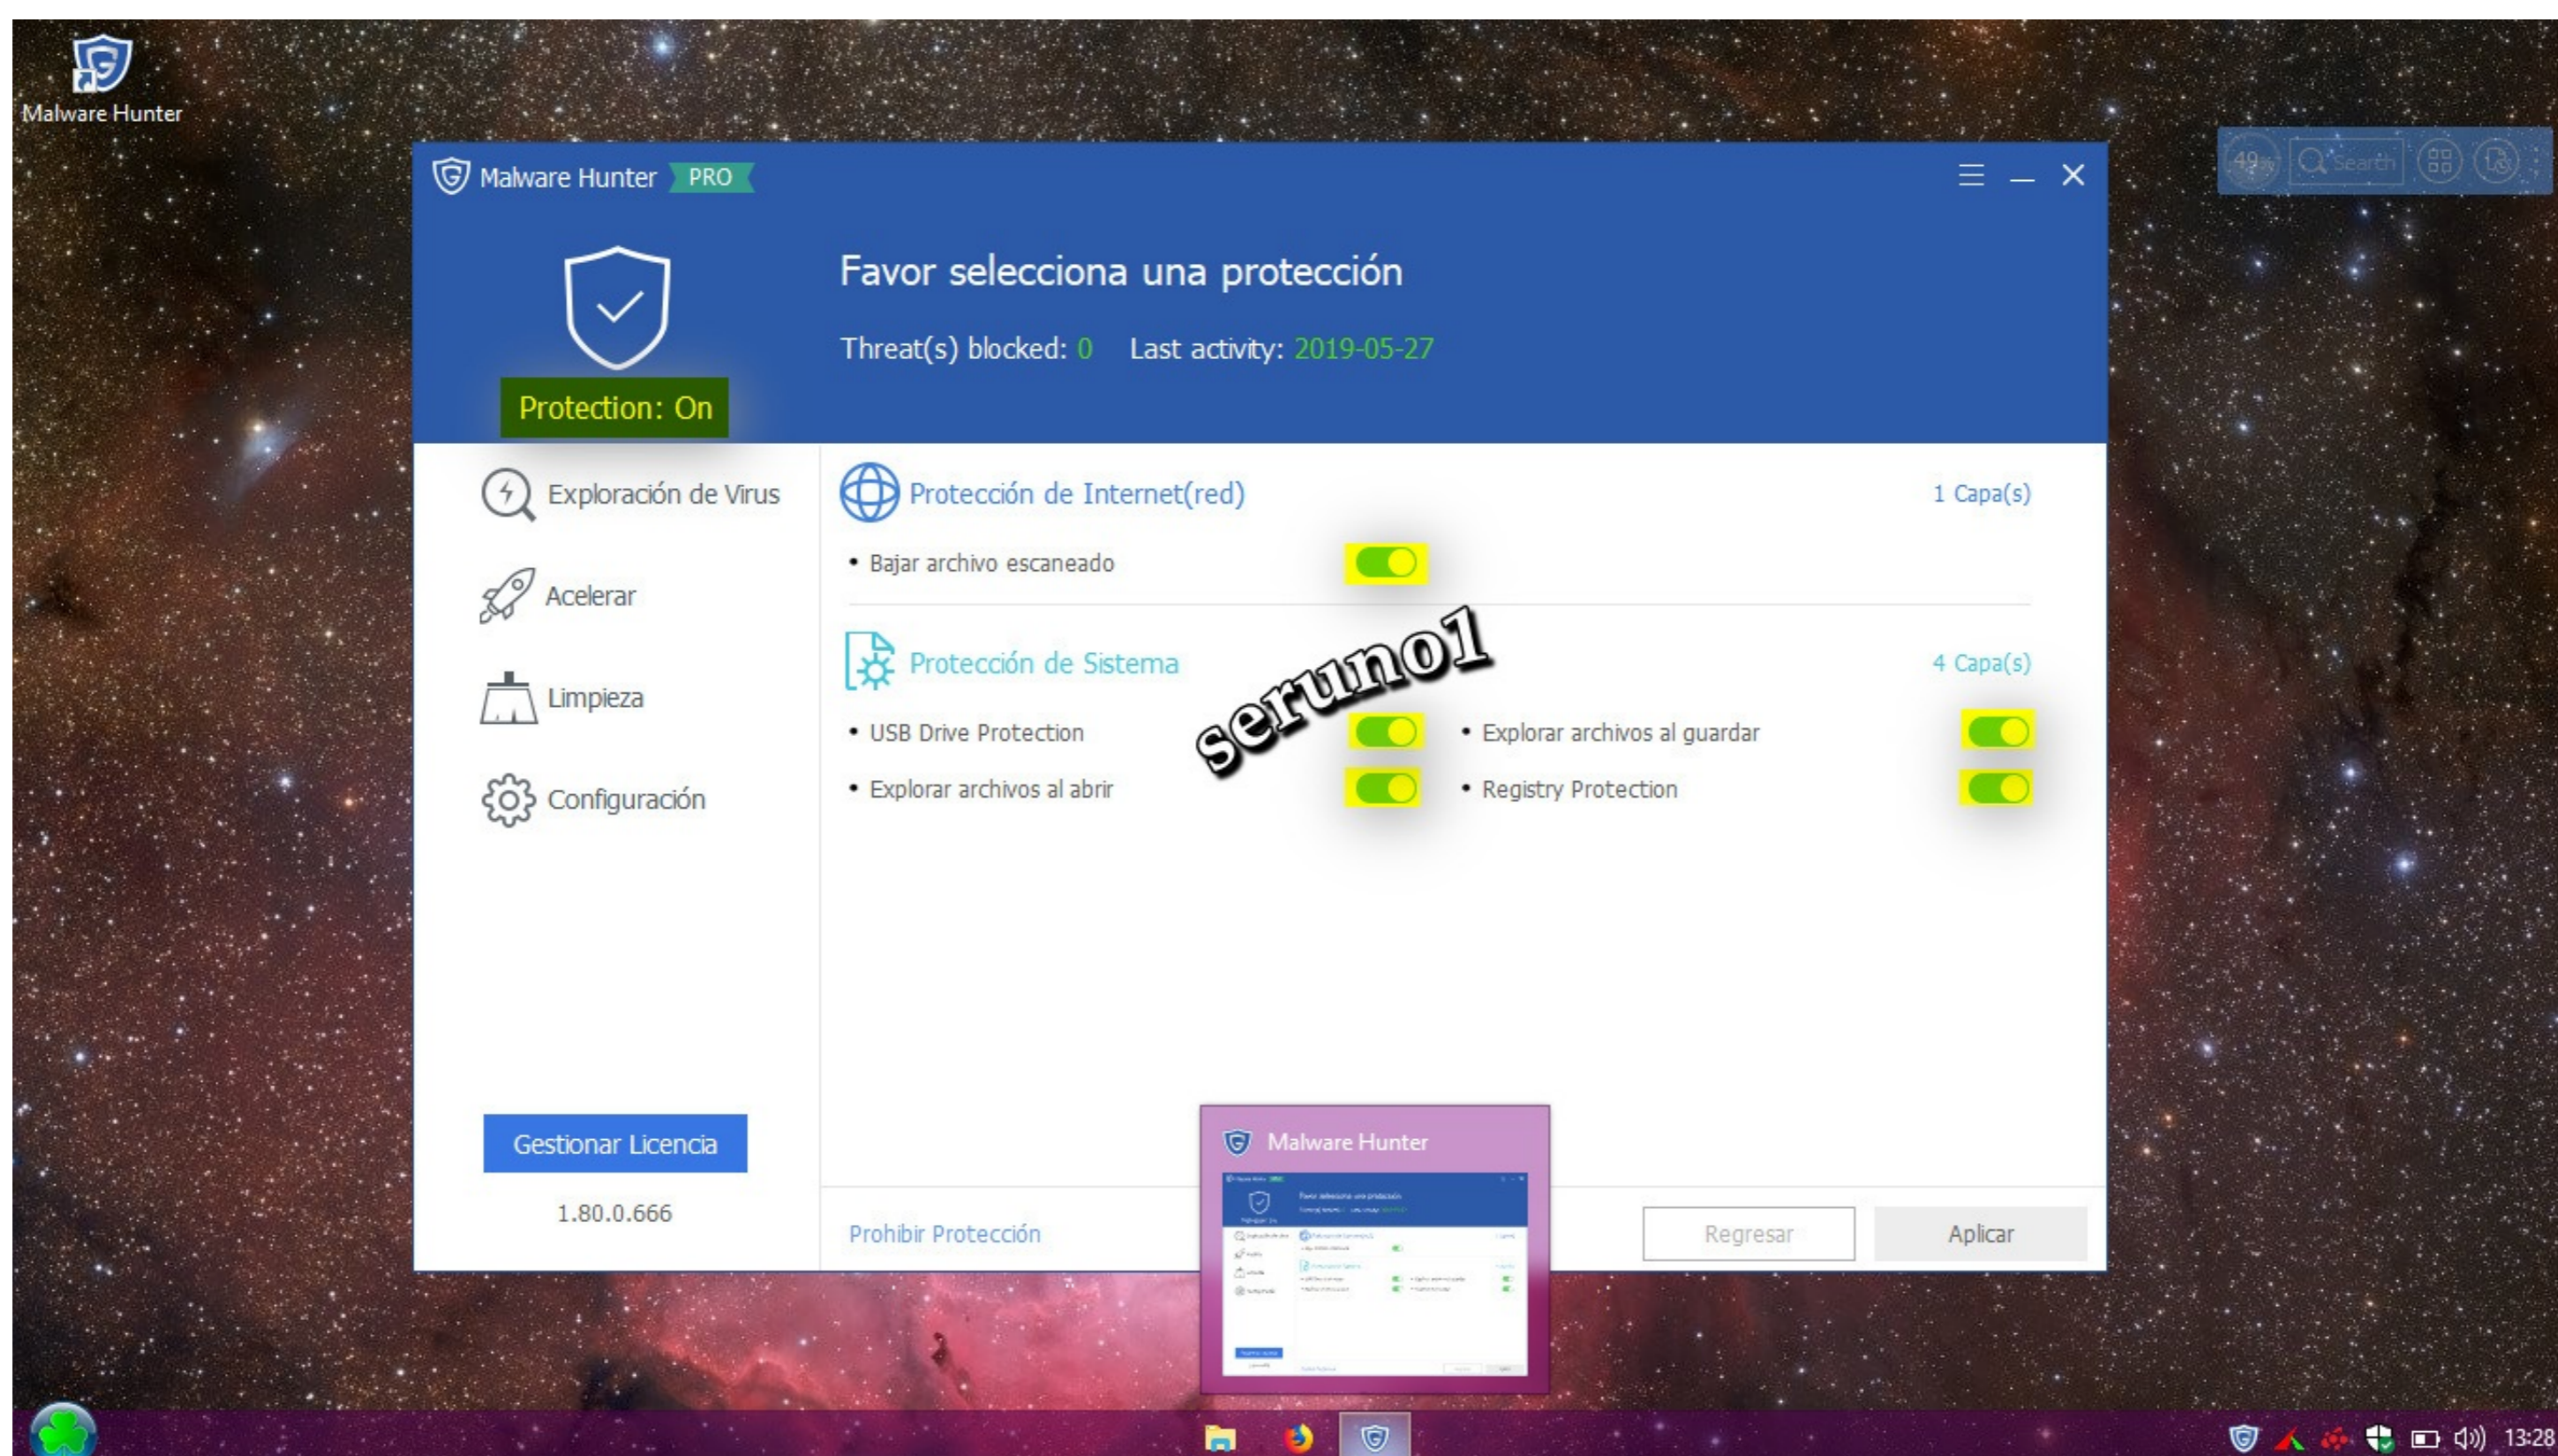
Malware Hunter

Malware Hunter PRO

Favor selecciona una protección

Threat(s) blocked: 0 Last activity: 2019-05-27

Protection: On

Exploración de Virus

Acelerar

Limpieza

Configuración

Protección de Internet(red)

1 Capa(s)

• Bajar archivo escaneado

Protección de Sistema

4 Capa(s)

serunol

• USB Drive Protection

• Explorar archivos al guardar

• Explorar archivos al abrir

• Registry Protection

Gestionar Licencia

1.80.0.666

Prohibir Protección

Malware Hunter

Regresar

Aplicar

49

Search

13:28